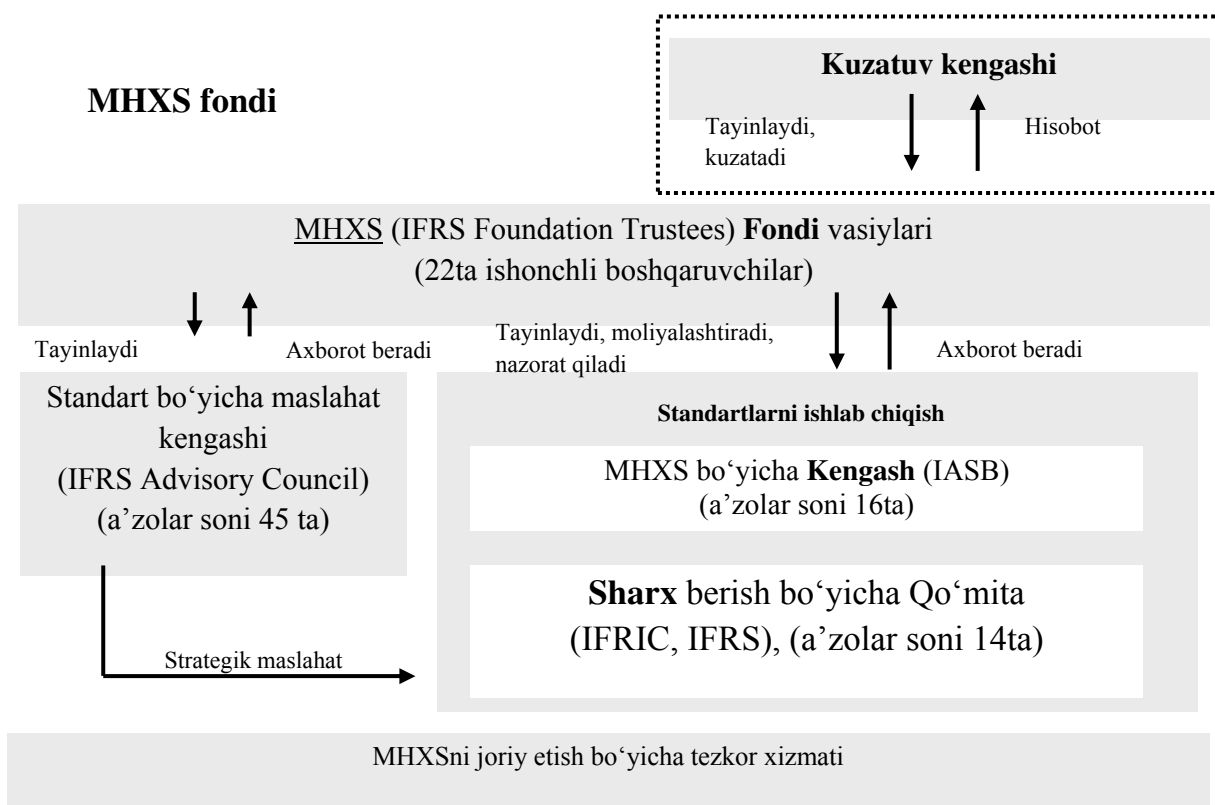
MHXS fondi

Kuzatuv kengashi

Tayinlaydi, kuzatadi

Hisobot

MHXS (IFRS Foundation Trustees) **Fondi** vasiylari
(22ta ishonchli boshqaruvchilar)

Tayinlaydi

Axborot beradi

Tayinlaydi, moliyalashtiradi, nazorat qiladi

Axborot beradi

Standart bo‘yicha maslahat kengashi
(IFRS Advisory Council)
(a’zolar soni 45 ta)

Standartlarni ishlab chiqish

MHXS bo‘yicha **Kengash** (IASB)
(a’zolar soni 16ta)

**Sharx** berish bo‘yicha Qo‘mita
(IFRIC, IFRS), (a’zolar soni 14ta)

Strategik maslahat

MHXSni joriy etish bo‘yicha tezkor xizmati